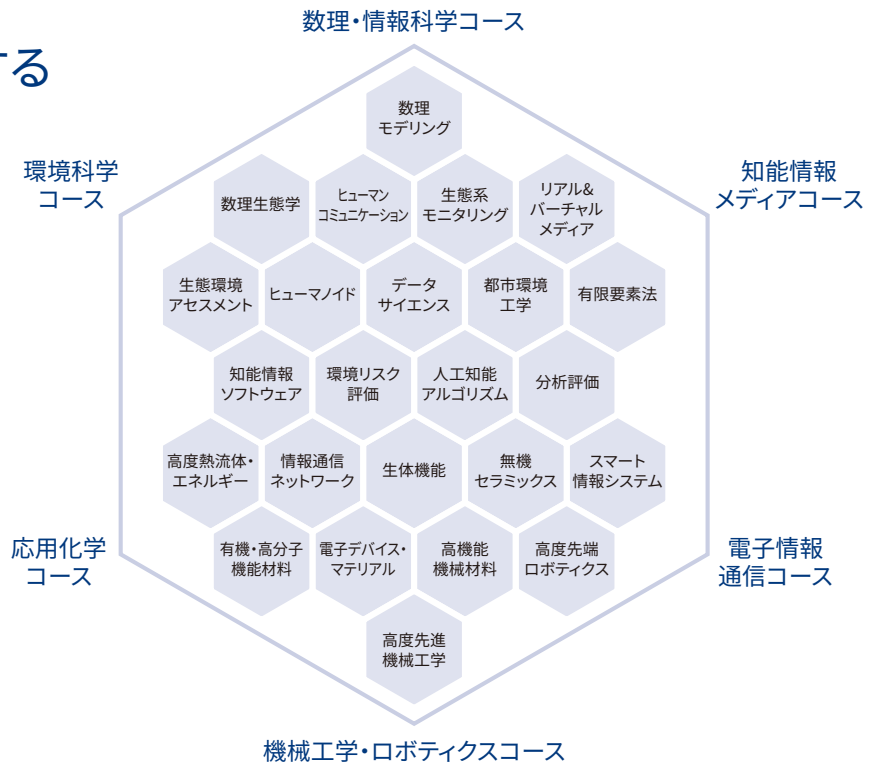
する

数理・情報科学コース

環境科学コース

知能情報メディアコース

数理モデリング

数理生態学

ヒューマンコミュニケーション

生態系モニタリング

リアル&バーチャルメディア

生態環境アセスメント

ヒューマノイド

データサイエンス

都市環境工学

有限要素法

知能情報ソフトウェア

環境リスク評価

人工知能アルゴリズム

分析評価

高度熱流体・エネルギー

情報通信ネットワーク

生体機能

無機セラミックス

スマート情報システム

応用化学コース

電子情報通信コース

有機・高分子機能材料

電子デバイス・マテリアル

高機能機械材料

高度先端ロボティクス

高度先進機械工学

機械工学・ロボティクスコース